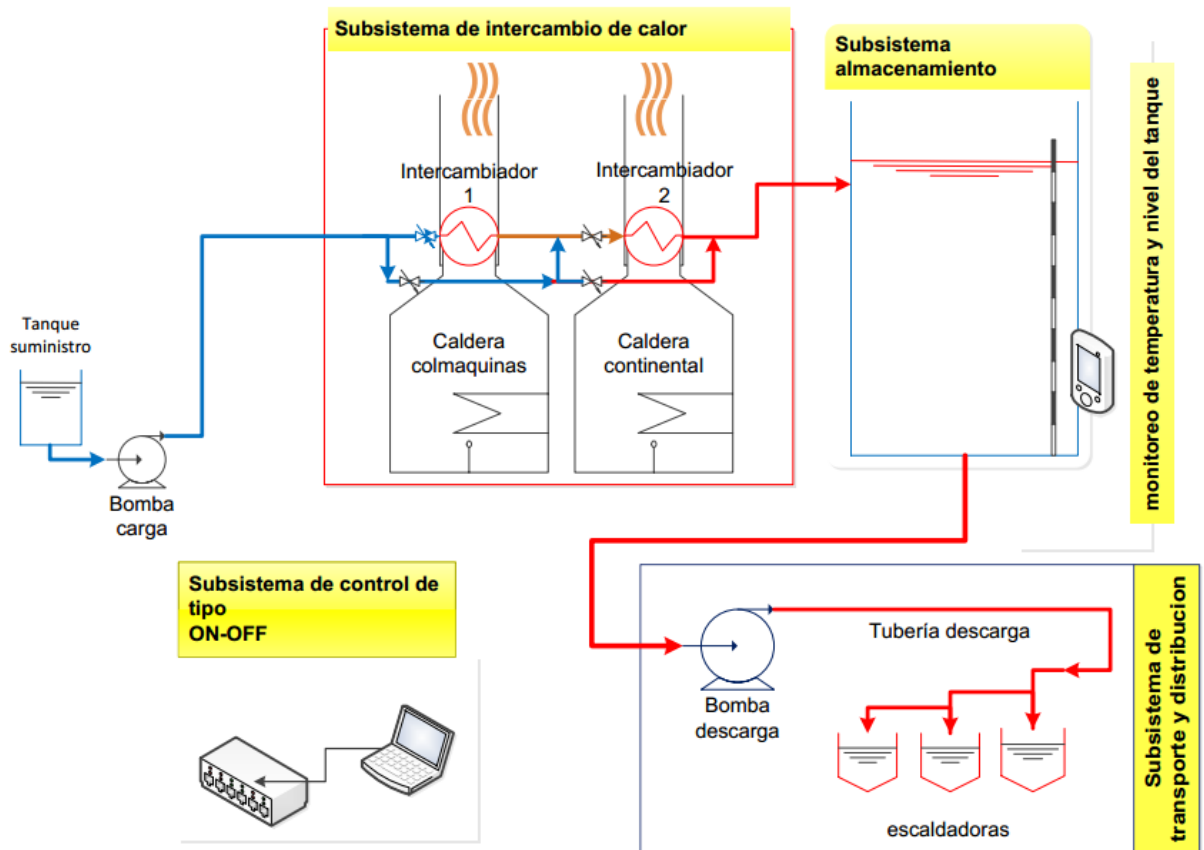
Subsistema de intercambio de calor

Subsistema almacenamiento

monitoreo de temperatura y nivel del tanque

Intercambiador 1

Intercambiador 2

Tanque suministro

Caldera colmaquinas

Caldera continental

Bomba carga

Subsistema de control de tipo ON-OFF

Subsistema de transporte y distribucion

Tubería descarga

Bomba descarga

escaldadoras